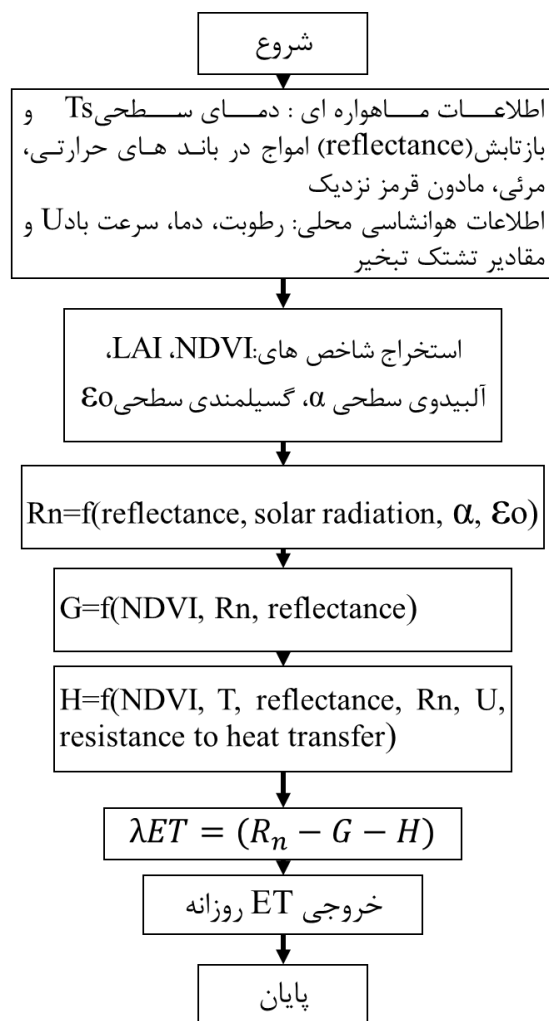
شروع

اطلاعات ماهواره ای: دمای سطحیTs و بازتابش(reflectance) امواج در باند های حرارتی، مرئی، مادون قرمز نزدیک
اطلاعات هوانشاسی محلی: رطوبت، دما، سرعت بادU و مقادیر تشتک تبخیر

استخراج شاخص های:LAI ،NDVI، آلبیدوی سطحی α، گسیلمندی سطحیεo

Rn=f(reflectance, solar radiation, α, εo)

G=f(NDVI, Rn, reflectance)

H=f(NDVI, T, reflectance, Rn, U, resistance to heat transfer)

$\lambda ET = (R_n - G - H)$

خروجی ET روزانه

پایان